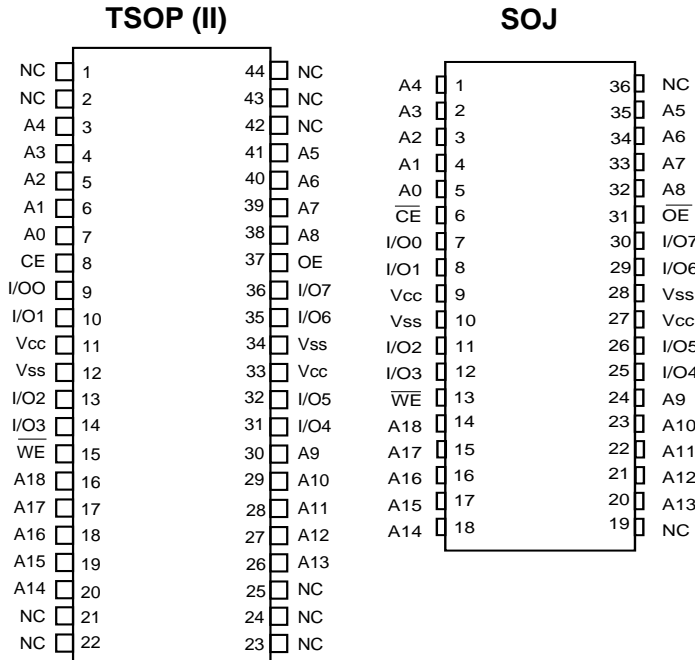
TSOP (II)

| | | | |
|---|---|---|---|
| NC | 1 | 44 | NC |
| NC | 2 | 43 | NC |
| A4 | 3 | 42 | NC |
| A3 | 4 | 41 | A5 |
| A2 | 5 | 40 | A6 |
| A1 | 6 | 39 | A7 |
| A0 | 7 | 38 | A8 |
| CE | 8 | 37 | OE |
| I/OO | 9 | 36 | I/O7 |
| I/O1 | 10 | 35 | I/O6 |
| Vcc | 11 | 34 | Vss |
| Vss | 12 | 33 | Vcc |
| I/O2 | 13 | 32 | I/O5 |
| I/O3 | 14 | 31 | I/O4 |
| $\overline{WE}$ | 15 | 30 | A9 |
| A18 | 16 | 29 | A10 |
| A17 | 17 | 28 | A11 |
| A16 | 18 | 27 | A12 |
| A15 | 19 | 26 | A13 |
| A14 | 20 | 25 | NC |
| NC | 21 | 24 | NC |
| NC | 22 | 23 | NC |

SOJ

| | | | |
|---|---|---|---|
| A4 | 1 | 36 | NC |
| A3 | 2 | 35 | A5 |
| A2 | 3 | 34 | A6 |
| A1 | 4 | 33 | A7 |
| A0 | 5 | 32 | A8 |
| $\overline{CE}$ | 6 | 31 | $\overline{OE}$ |
| I/O0 | 7 | 30 | I/O7 |
| I/O1 | 8 | 29 | I/O6 |
| Vcc | 9 | 28 | Vss |
| Vss | 10 | 27 | Vcc |
| I/O2 | 11 | 26 | I/O5 |
| I/O3 | 12 | 25 | I/O4 |
| $\overline{WE}$ | 13 | 24 | A9 |
| A18 | 14 | 23 | A10 |
| A17 | 15 | 22 | A11 |
| A16 | 16 | 21 | A12 |
| A15 | 17 | 20 | A13 |
| A14 | 18 | 19 | NC |